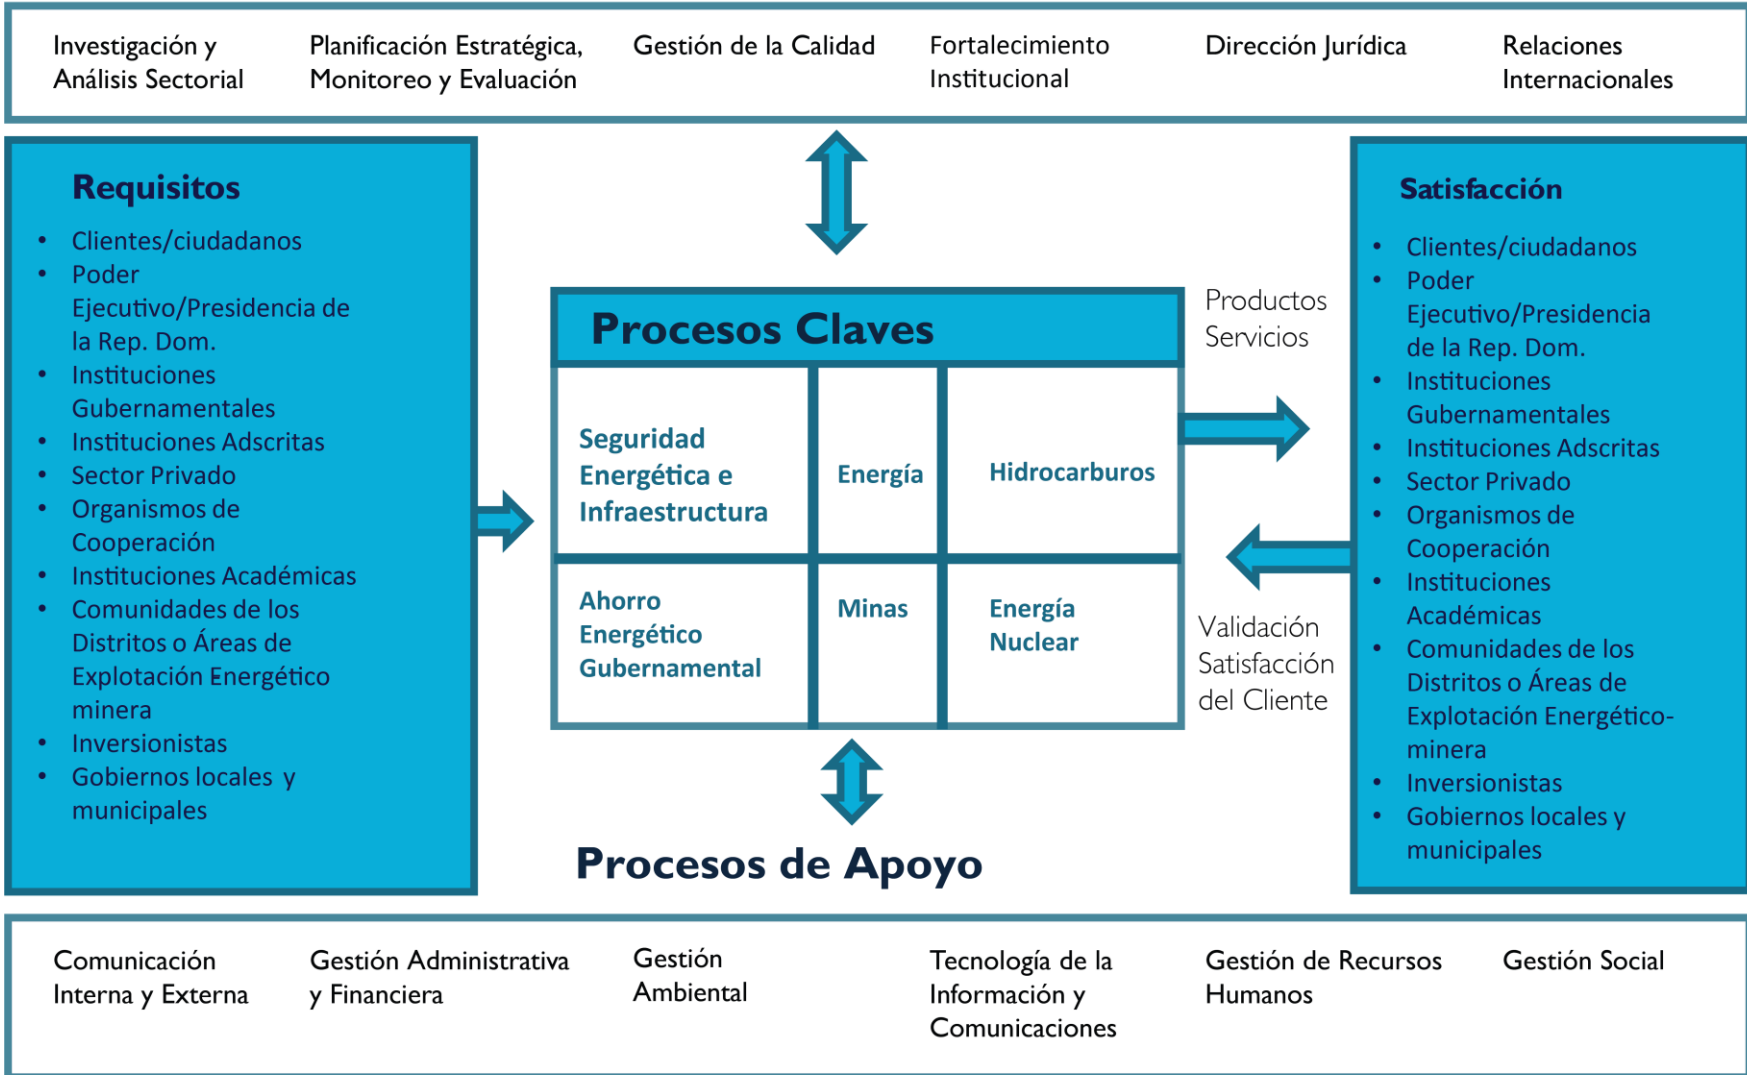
Investigación y Análisis Sectorial

Planificación Estratégica, Monitoreo y Evaluación

Gestión de la Calidad

Fortalecimiento Institucional

Dirección Jurídica

Relaciones Internacionales

Requisitos

- Clientes/ciudadanos
- Poder Ejecutivo/Presidencia de la Rep. Dom.
- Instituciones Gubernamentales
- Instituciones Adscritas
- Sector Privado
- Organismos de Cooperación
- Instituciones Académicas
- Comunidades de los Distritos o Áreas de Explotación Energético minera
- Inversionistas
- Gobiernos locales y municipales

Procesos Claves

Productos Servicios

| Seguridad Energética e Infraestructura | Energía | Hidrocarburos |
|---|---|---|
| Ahorro Energético Gubernamental | Minas | Energía Nuclear |

Validación Satisfacción del Cliente

Satisfacción

- Clientes/ciudadanos
- Poder Ejecutivo/Presidencia de la Rep. Dom.
- Instituciones Gubernamentales
- Instituciones Adscritas
- Sector Privado
- Organismos de Cooperación
- Instituciones Académicas
- Comunidades de los Distritos o Áreas de Explotación Energético-minera
- Inversionistas
- Gobiernos locales y municipales

Procesos de Apoyo

Comunicación Interna y Externa

Gestión Administrativa y Financiera

Gestión Ambiental

Tecnología de la Información y Comunicaciones

Gestión de Recursos Humanos

Gestión Social